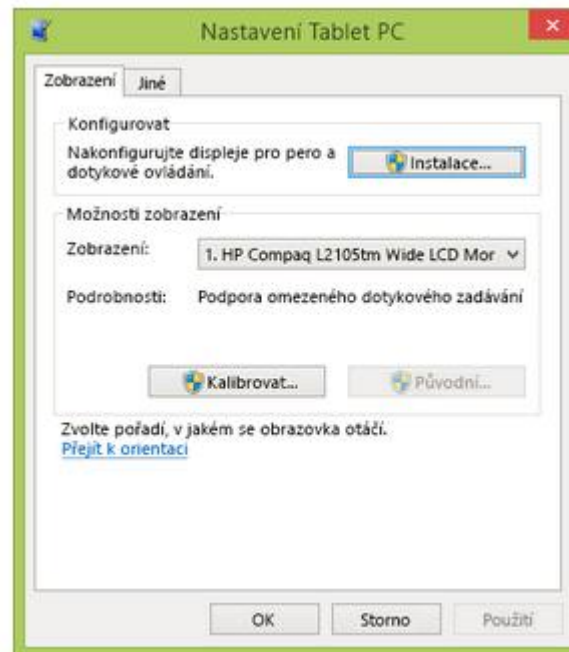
Nastavení Tablet PC

Zobrazení | Jiné

Konfigurovat

Nakonfigurujte displeje pro pero a dotykové ovládání.

Instalace...

Možnosti zobrazení

Zobrazení: 1. HP Compaq L2105tm Wide LCD Mor

Podrobnosti: Podpora omezeného dotykového zadávání

Kalibrovat...

Původní...

Zvolte pořadí, v jakém se obrazovka otáčí.

Přejít k orientaci

OK

Storno

Použít